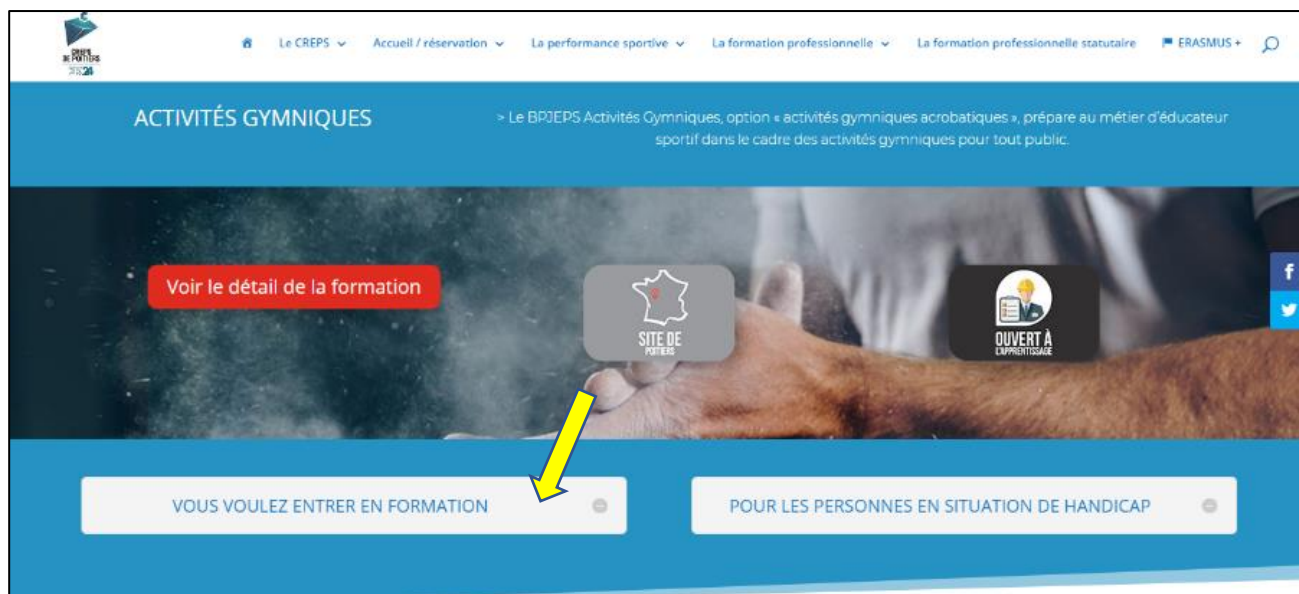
CREPS DE POITIERS 2024

Le CREPS Accueil / réservation La performance sportive La formation professionnelle La formation professionnelle statutaire ERASMUS +

ACTIVITÉS GYMNIQUES

> Le BPJEPS Activités Gymniques, option « activités gymniques acrobatiques », prépare au métier d'éducateur sportif dans le cadre des activités gymniques pour tout public.

Voir le détail de la formation

SITE DE POITIERS

OUVERT À L'APPRENTISSAGE

f

VOUS VOULEZ ENTRER EN FORMATION

POUR LES PERSONNES EN SITUATION DE HANDICAP